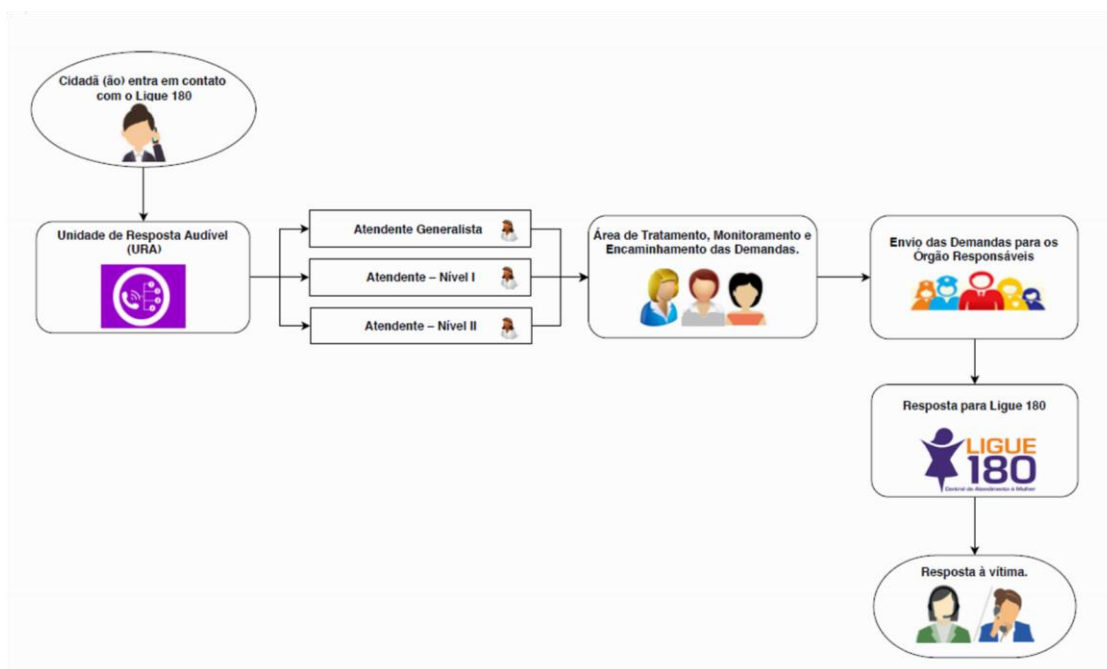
Cidadã (ão) entra em contato com o Ligue 180

Unidade de Resposta Audível (URA)

Atendente Generalista

Atendente – Nível I

Atendente – Nível II

Área de Tratamento, Monitoramento e Encaminhamento das Demandas.

Envio das Demandas para os Órgão Responsáveis

Resposta para Ligue 180

LIGUE 180
Central de Atendimento à Mulher

Resposta à vítima.